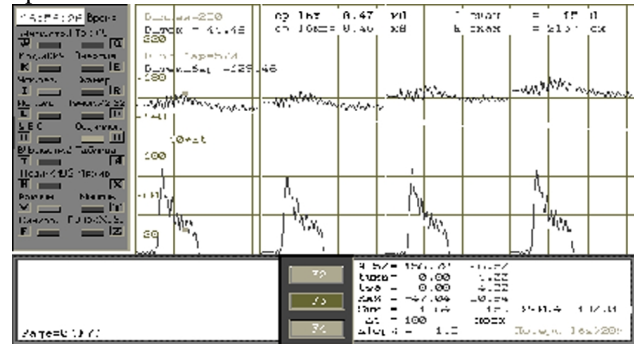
15:54:26 Время
Усиление То:Ч,
Уровень Свип
Мощн. Баланс
Ноль Вход/Х/З/
КБС Фильтр
Время Таблица
Пред Пред
Режим Макс
F Z
Page=0:1/2
D_mean=-220
D_max = 41.48
D_mean_Sig -129.46
180
140
100
60
op lns 0.47 uV
ch 10ms 0.40 dB
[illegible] = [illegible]
k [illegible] = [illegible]
Z0
Z3
Z4
4.5/= 156.01 -10.57
tmax= 0.00 1.22
tms = 0.00 4.22
max = -47.04 -10.54
Dms = 1.14 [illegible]
t1 = 100 DOSX
Alg.4 = 1.2
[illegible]